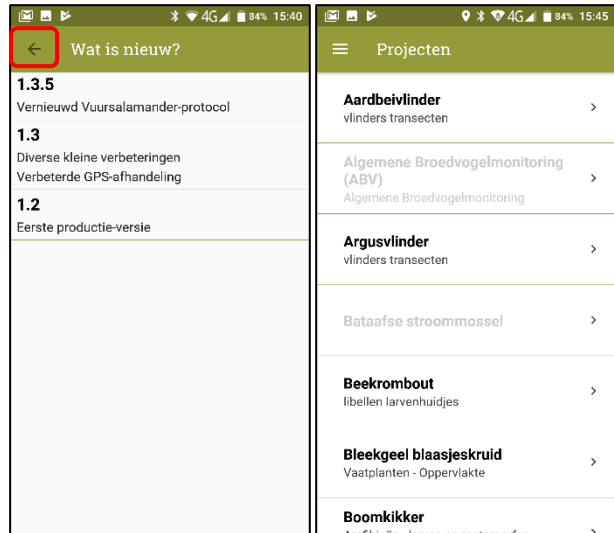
4G 84% 15:40

Wat is nieuw?

1.3.5
Vernieuwd Vuursalamander-protocol

1.3
Diverse kleine verbeteringen
Verbeterde GPS-afhandeling

1.2
Eerste productie-versie

4G 84% 15:45

Projecten

Aardbeivlinder
vlinders transecten

Algemene Broedvogelmonitoring (ABV)
Algemene Broedvogelmonitoring

Argusvlinder
vlinders transecten

Bataafse stroommossel

Beekrombout
libellen larvenhuidjes

Bleekgeel blaasjeskruid
Vaatplanten - Oppervlakte

Boomkikker
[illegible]